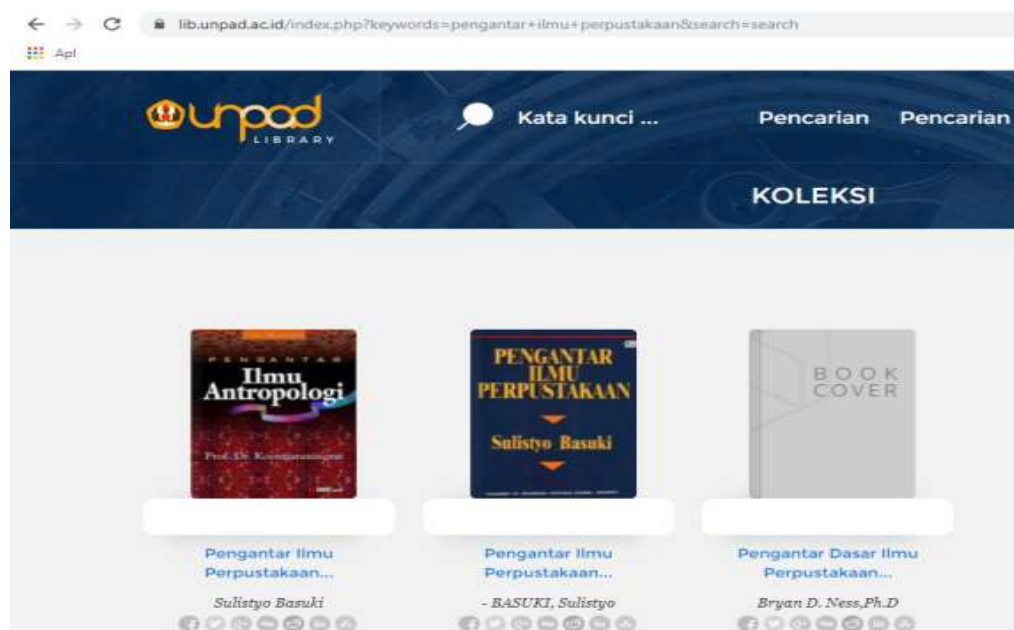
lib.unpad.ac.id/index.php?keywords=pengantar+ilmu+perpustakaan&search=search

Apl

unpad LIBRARY

Kata kunci ...

Pencarian Pencarian

KOLEKSI

PENGANTAR Ilmu Antropologi

Prof. Dr. Koentjaraningrat

PENGANTAR ILMU PERPUSTAKAAN

Sulistyo Basuki

BOOK COVER

Pengantar Ilmu Perpustakaan...

Sulistyo Basuki

Pengantar Ilmu Perpustakaan...

- BASUKI, Sulistyo

Pengantar Dasar Ilmu Perpustakaan...

Bryan D. Ness,Ph.D